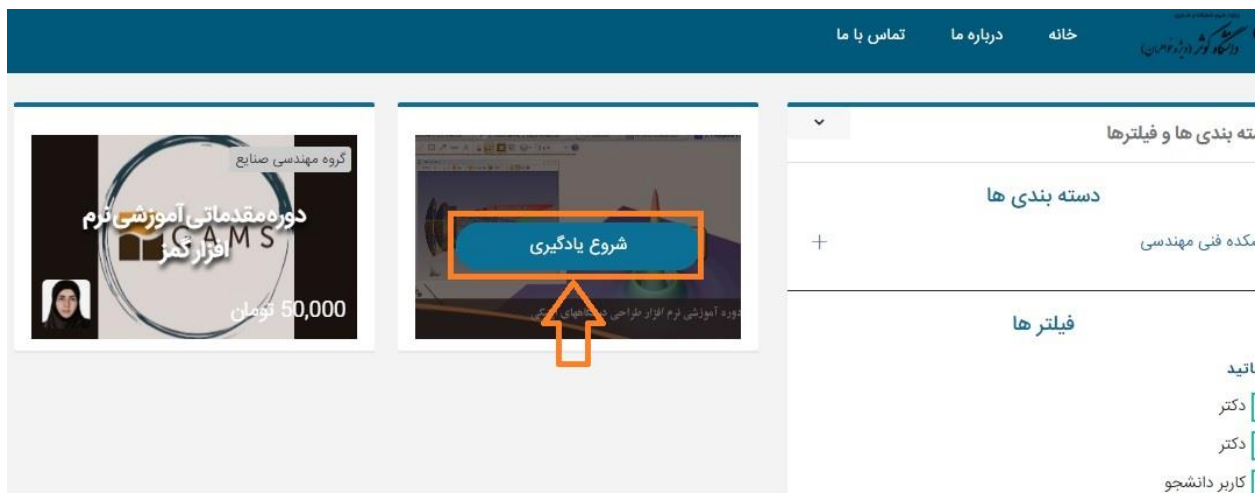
دانشگاه کوثر (بجنورد)

خانه
درباره ما
تماس با ما

ته بندی ها و فیلترها

دسته بندی ها

کده فنی مهندسی
+

فیلتر ها

اتید
دکتر
دکتر
کاربر دانشجو

شروع یادگیری

دوره آموزشی نرم افزار طراحی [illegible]

گروه مهندسی صنایع

دوره مقدماتی آموزشی نرم افزار کمز

CAMS

50,000 تومان